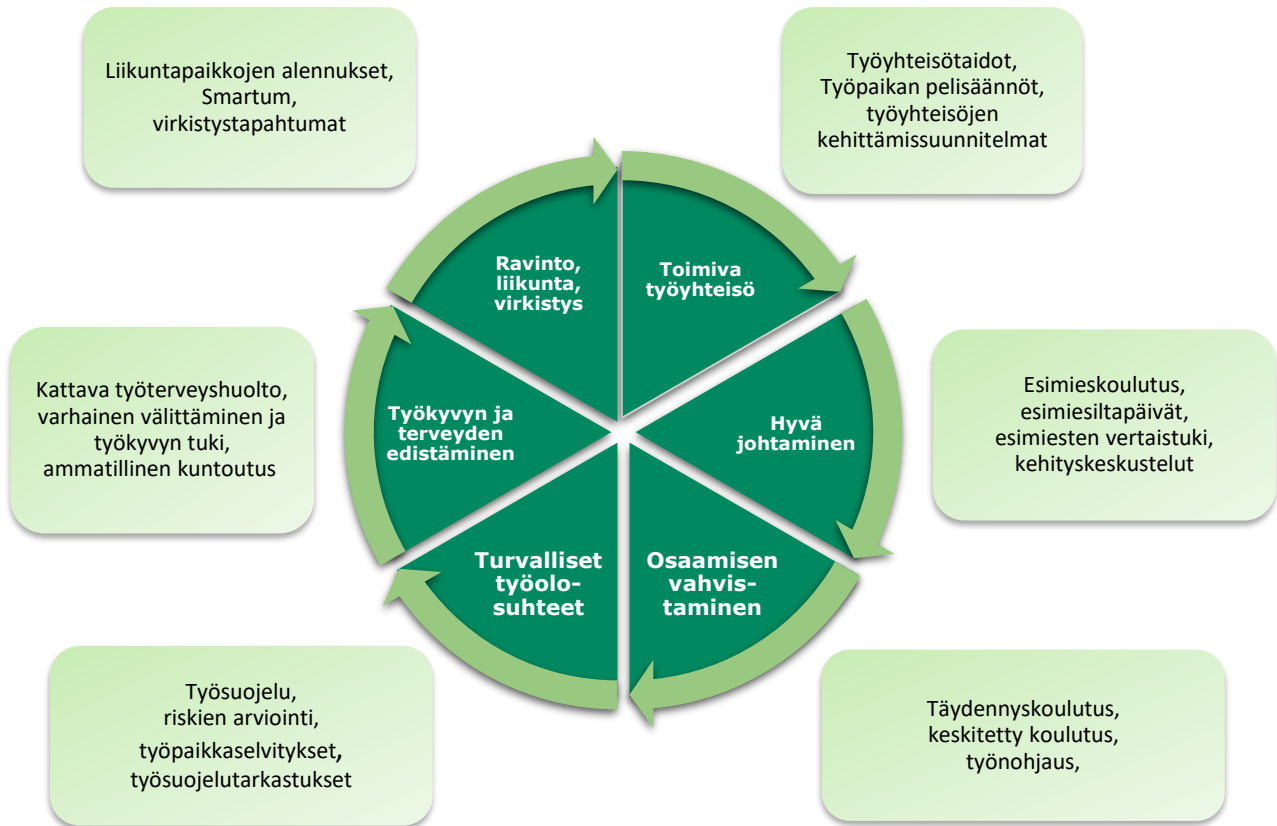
Liikuntapaikkojen alennukset, Smartum, virkistystapahtumat

Työyhteisötaidot, Työpaikan pelisäännöt, työyhteisöjen kehittämissuunnitelmat

Ravinto, liikunta, virkistys

Toimiva työyhteisö

Työkyvyn ja terveyden edistäminen

Hyvä johtaminen

Turvalliset työolosuhteet

Osaamisen vahvistaminen

Kattava työterveyshuolto, varhainen välittäminen ja työkyvyn tuki, ammatillinen kuntoutus

Esimieskoulutus, esimiesiltapäivät, esimiesten vertaistuki, kehityskeskustelut

Työsuojelu, riskien arviointi, työpaikkaselvitykset, työsuojelutarkastukset

Täydennyskoulutus, keskitetty koulutus, työnohjaus,